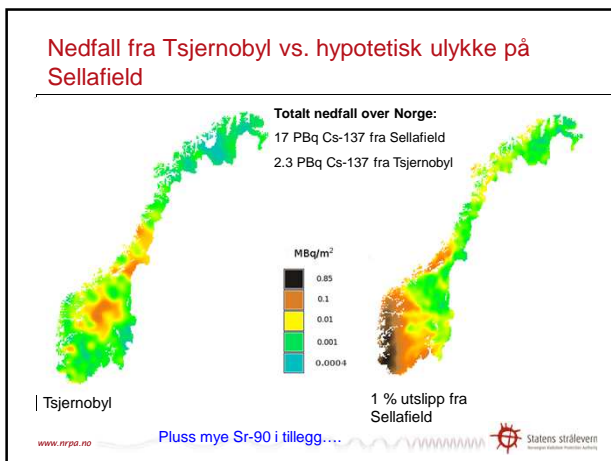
Nedfall fra Tsjernobyl vs. hypotetisk ulykke på Sellafield

**Totalt nedfall over Norge:**

17 PBq Cs-137 fra Sellafield

2.3 PBq Cs-137 fra Tsjernobyl

MBq/m$^2$

0.85

0.1

0.01

0.001

0.0004

Tsjernobyl

1 % utslipp fra Sellafield

www.nrpa.no

Pluss mye Sr-90 i tillegg….

Statens strålevern